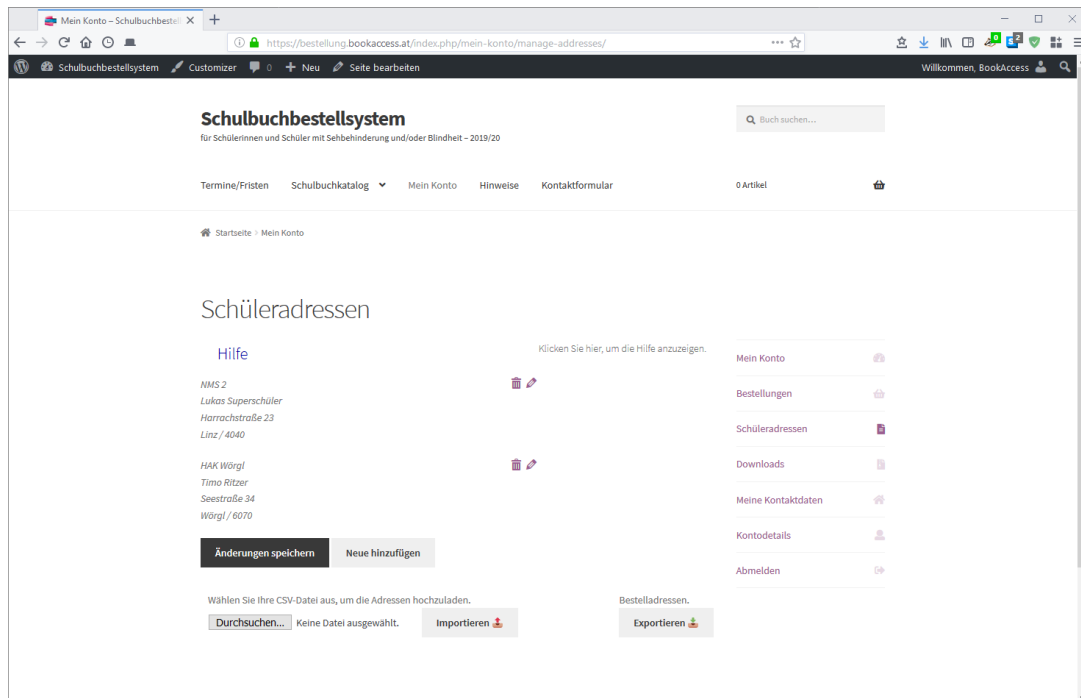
Mein Konto – Schulbuchbestell

https://bestellung.bookaccess.at/index.php/mein-konto/manage-addresses/

Schulbuchbestellsystem  Customizer  0  Neu  Seite bearbeiten

Willkommen, BookAccess

Schulbuchbestellsystem

für Schülerinnen und Schüler mit Sehbehinderung und/oder Blindheit – 2019/20

Buch suchen…

Termine/Fristen  Schulbuchkatalog  Mein Konto  Hinweise  Kontaktformular

0 Artikel

Startseite > Mein Konto

Schüleradressen

Hilfe

Klicken Sie hier, um die Hilfe anzuzeigen.

NMS 2
Lukas Superschüler
Harrachstraße 23
Linz / 4040

HAK Wörgl
Timo Ritzer
Seestraße 34
Wörgl / 6070

Änderungen speichern  Neue hinzufügen

Wählen Sie Ihre CSV-Datei aus, um die Adressen hochzuladen.

Durchsuchen...  Keine Datei ausgewählt.  Importieren

Bestelladressen.

Exportieren

Mein Konto

Bestellungen

Schüleradressen

Downloads

Meine Kontaktdaten

Kontodetails

Abmelden